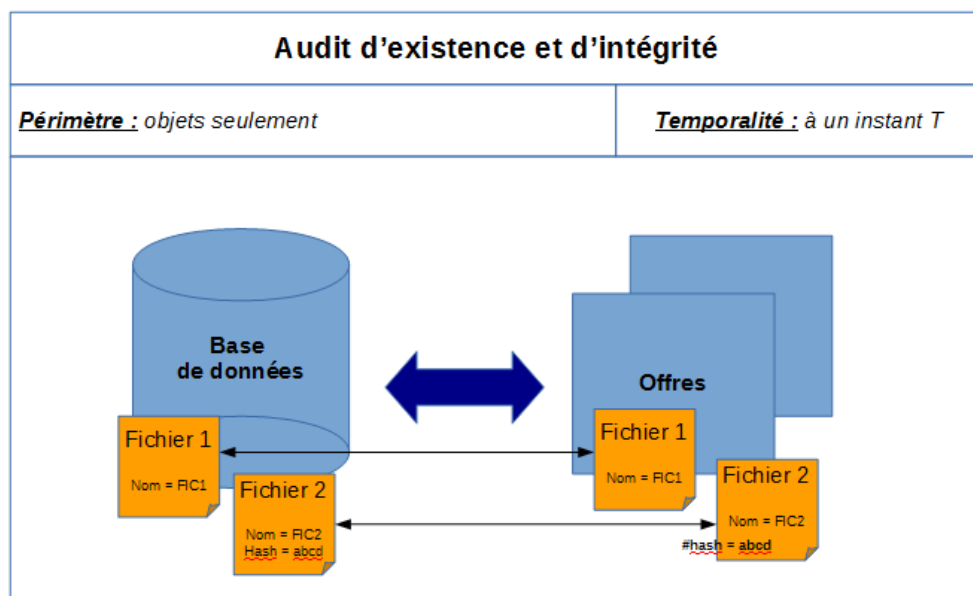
Audit d’existence et d’intégrité

| Périmètre : objets seulement | Temporalité : à un instant T |
|---|---|

Base de données

Fichier 1

Nom = FIC1

Fichier 2

Nom = FIC2
Hash = abcd

Offres

Fichier 1

Nom = FIC1

Fichier 2

Nom = FIC2
#hash = abcd